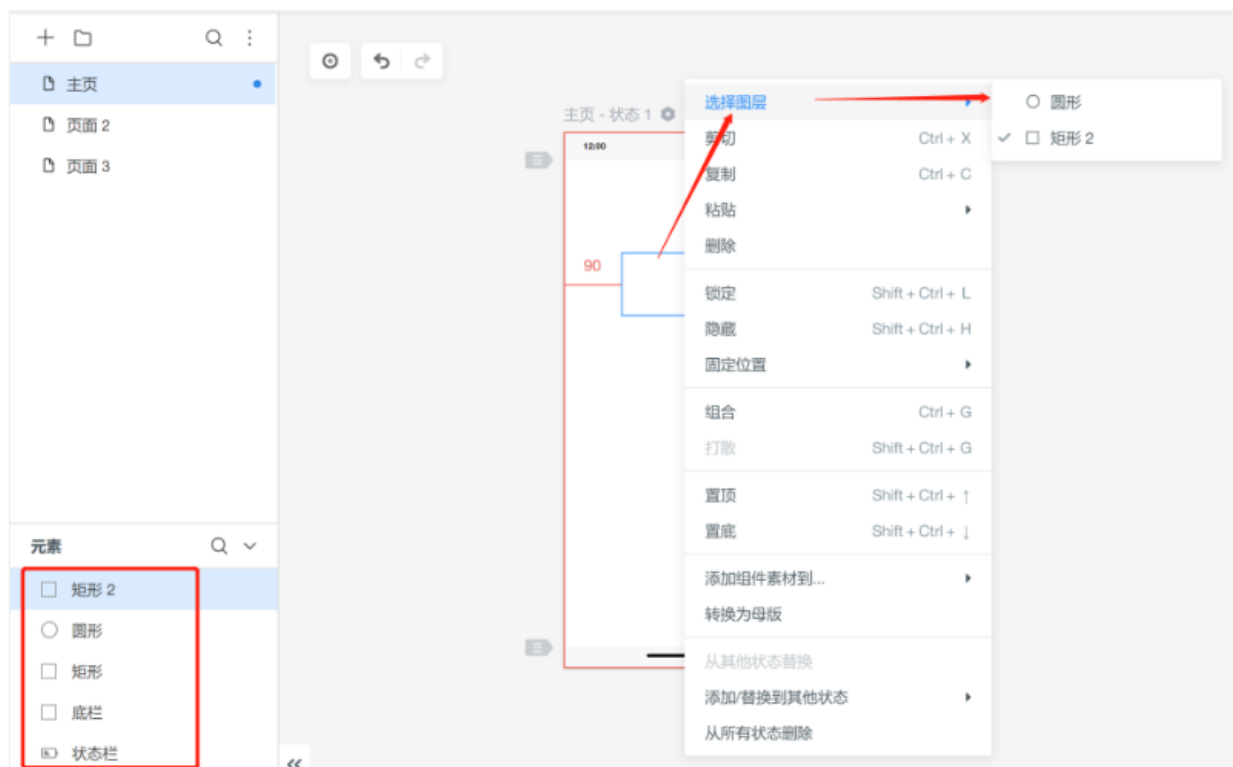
主页

页面 2

页面 3

元素

矩形 2

圆形

矩形

底栏

状态栏

主页 - 状态 1

12:00

90

选择图层

剪切 Ctrl + X

复制 Ctrl + C

粘贴

删除

锁定 Shift + Ctrl + L

隐藏 Shift + Ctrl + H

固定位置

组合 Ctrl + G

打散 Shift + Ctrl + G

置顶 Shift + Ctrl + ↑

置底 Shift + Ctrl + ↓

添加组件素材到...

转换为母版

从其他状态替换

添加/替换到其他状态

从所有状态删除

圆形

矩形 2